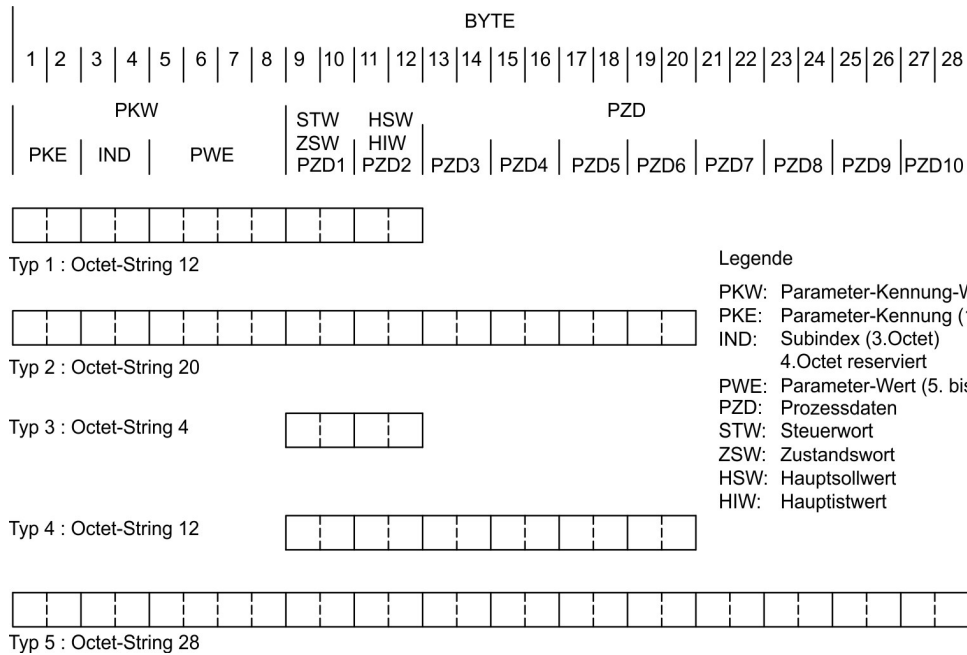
BYTE

1 | 2 | 3 | 4 | 5 | 6 | 7 | 8 | 9 | 10 | 11 | 12 | 13 | 14 | 15 | 16 | 17 | 18 | 19 | 20 | 21 | 22 | 23 | 24 | 25 | 26 | 27 | 28

PKW

PKE | IND | PWE

STW
ZSW
PZD1

HSW
HIW
PZD2

PZD

PZD3 | PZD4 | PZD5 | PZD6 | PZD7 | PZD8 | PZD9 | PZD10

Typ 1 : Octet-String 12

Typ 2 : Octet-String 20

Typ 3 : Octet-String 4

Typ 4 : Octet-String 12

Typ 5 : Octet-String 28

Legende

PKW: Parameter-Kennung-W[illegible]
PKE: Parameter-Kennung ([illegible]
IND: Subindex (3.Octet)
4.Octet reserviert
PWE: Parameter-Wert (5. bi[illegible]
PZD: Prozessdaten
STW: Steuerwort
ZSW: Zustandswort
HSW: Hauptsollwert
HIW: Hauptistwert